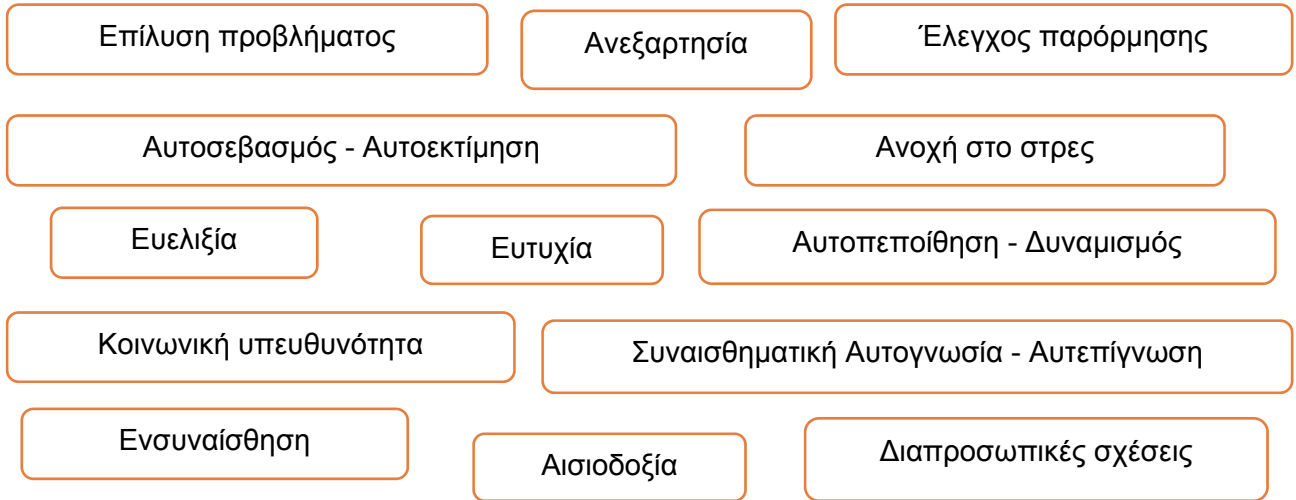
Επίλυση προβλήματος

Ανεξαρτησία

Έλεγχος παρόρμησης

Αυτοσεβασμός - Αυτοεκτίμηση

Ανοχή στο στρες

Ευελιξία

Ευτυχία

Αυτοπεποίθηση - Δυναμισμός

Κοινωνική υπευθυνότητα

Συναισθηματική Αυτογνωσία - Αυτεπίγνωση

Ενσυναίσθηση

Αισιοδοξία

Διαπροσωπικές σχέσεις